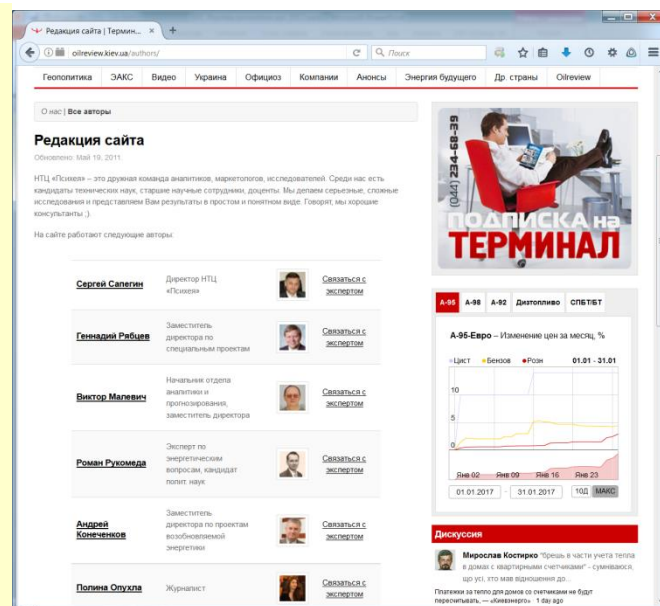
Редакция сайта | Термин... +

oilreview.kiev.ua/authors/

Поиск

Геополитика | ЭАКС | Видео | Украина | Официоз | Компании | Анонсы | Энергия будущего | Др. страны | Oilreview

О нас | Все авторы

Редакция сайта

Обновлено: Май 19, 2011

НТЦ «Психея» – это дружная команда аналитиков, маркетологов, исследователей. Среди нас есть кандидаты технических наук, старшие научные сотрудники, доценты. Мы делаем серьезные, сложные исследования и представляем Вам результаты в простом и понятном виде. Говорят, мы хорошие консультанты ;)

На сайте работают следующие авторы.

| | | | |
|---|---|---|---|
| Сергей Сапегин | Директор НТЦ «Психея» | | Связаться с экспертом |
| Геннадий Рябцев | Заместитель директора по специальным проектам | | Связаться с экспертом |
| Виктор Малевич | Начальник отдела аналитики и прогнозирования, заместитель директора | | Связаться с экспертом |
| Роман Рукомеда | Эксперт по энергетическим вопросам, кандидат полит. наук | | Связаться с экспертом |
| Андрей Конеченков | Заместитель директора по проектам возобновляемой энергетики | | Связаться с экспертом |
| Полина Опухла | Журналист | | Связаться с экспертом |

(044) 234-68-39
ПОДПИСКА на ТЕРМИНАЛ

А-95 | А-98 | А-92 | Дизтопливо | СПБТ/БТ

А-95-Евро – Изменение цен за месяц, %

Цист ● Бензов ● Розн 01.01 - 31.01

10
5
0

Янв 02 Янв 09 Янв 16 Янв 23

01.01.2017 - 31.01.2017 10Д МАКС

Дискуссия

Мирослав Костирко "брешь в части учета тепла в домах с квартирными счетчиками" - сумніваюся, що усі, хто мав відношення до...

Платежки за тепло для домов со счетчиками не будут пересчитывать, — «Киевэнерго» 1 day ago